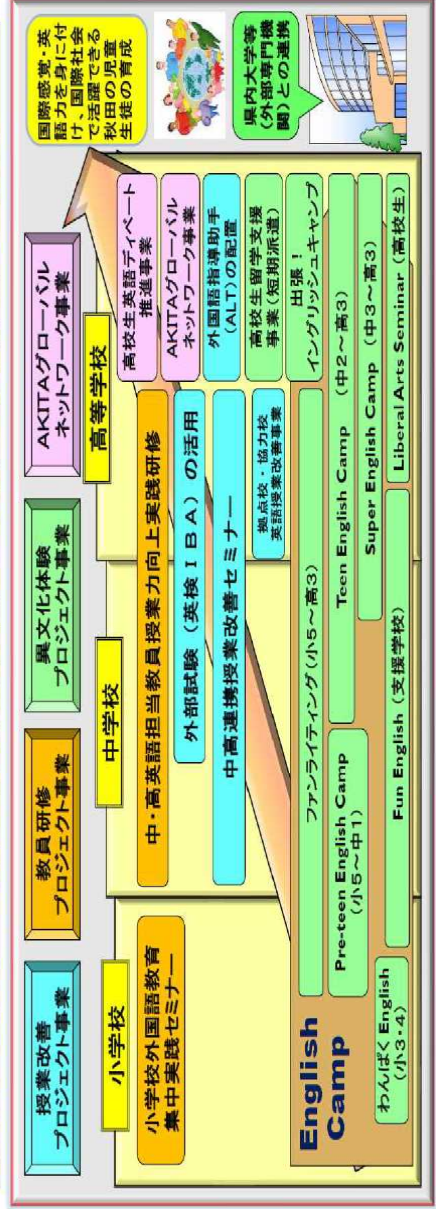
授業改善プロジェクト事業

教員研修プロジェクト事業

異文化体験プロジェクト事業

AKITAグローバルネットワーク事業

小学校

中学校

高等学校

小学校外国語教育集中実践セミナー

中・高英語担当教員授業力向上実践研修

外部試験（英検ＩＢＡ）の活用

中高連携授業改善セミナー

拠点校・協力校英語授業改善事業

高校生英語ディベート推進事業

AKITAグローバル事業

外国語指導助手（ALT）の配置

高校生留学支援事業（短期派遣）

出張！イングリッシュキャンプ

English Camp

わんぱくEnglish（小3・4）

Pre-teen English Camp（小5～中1）

ファンライティング（小5～高3）

Fun English（支援学校）

Teen English Camp（中2～高3）

Super English Camp（中3～高3）

Liberal Arts Seminar（高校生）

国際感覚・英語力を身に付け、国際社会で活躍できる秋田の児童生徒の育成

県内大学等（外部専門機関）との連携